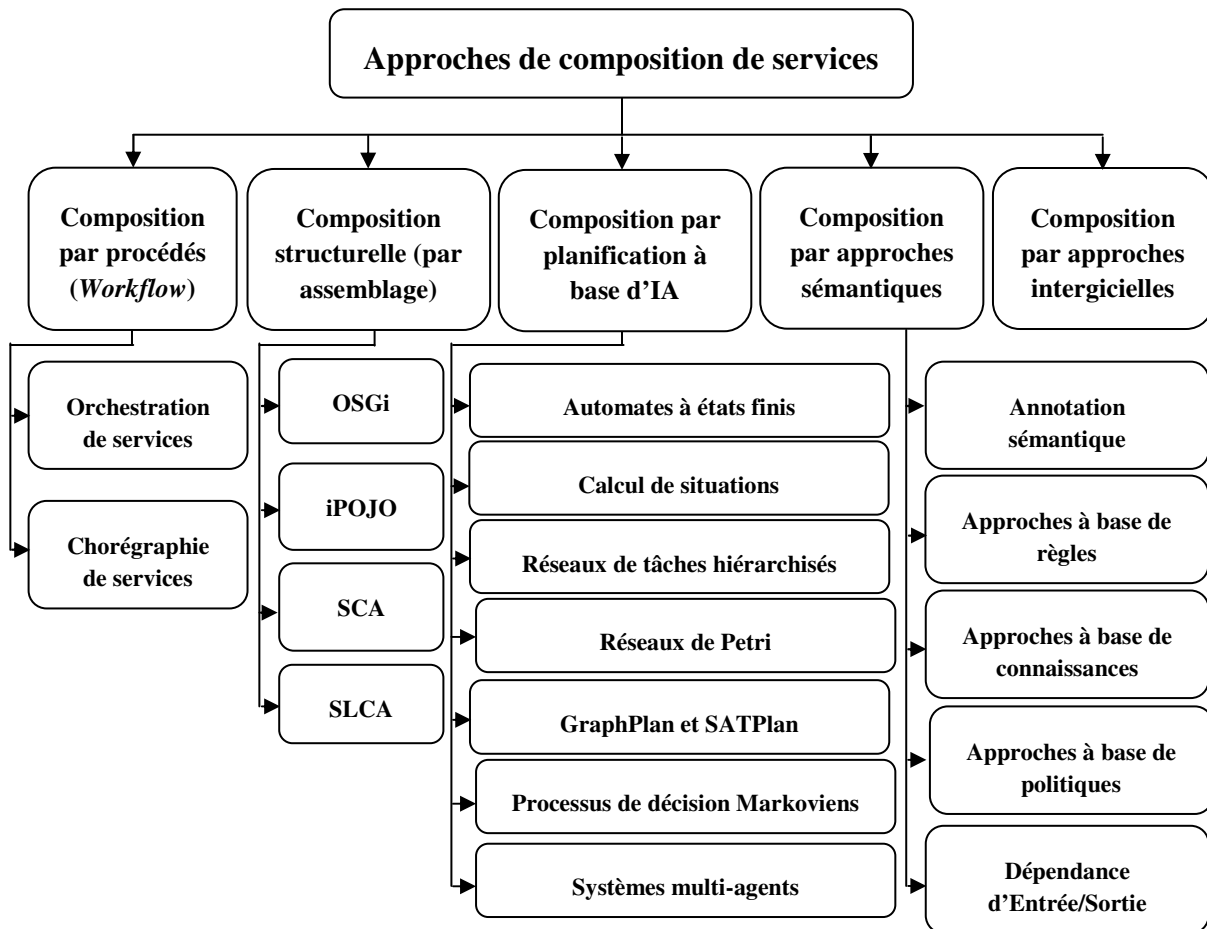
Approches de composition de services

Composition par procédés (*Workflow*)

Composition structurelle (par assemblage)

Composition par planification à base d'IA

Composition par approches sémantiques

Composition par approches intergicielles

Orchestration de services

Chorégraphie de services

OSGi

iPOJO

SCA

SLCA

Automates à états finis

Calcul de situations

Réseaux de tâches hiérarchisés

Réseaux de Petri

GraphPlan et SATPlan

Processus de décision Markoviens

Systèmes multi-agents

Annotation sémantique

Approches à base de règles

Approches à base de connaissances

Approches à base de politiques

Dépendance d'Entrée/Sortie